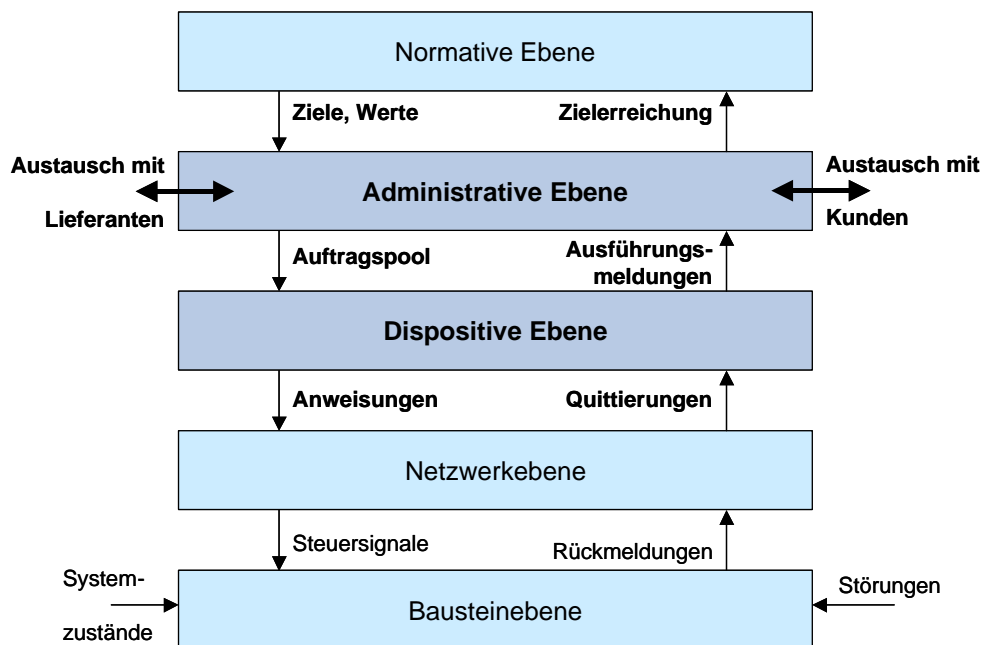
Normative Ebene

Ziele, Werte

Zielerreichung

Austausch mit Lieferanten

Administrative Ebene

Austausch mit Kunden

Auftragspool

Ausführungsmeldungen

Dispositive Ebene

Anweisungen

Quittierungen

Netzwerkebene

Steuersignale

Rückmeldungen

Systemzustände

Bausteinebene

Störungen